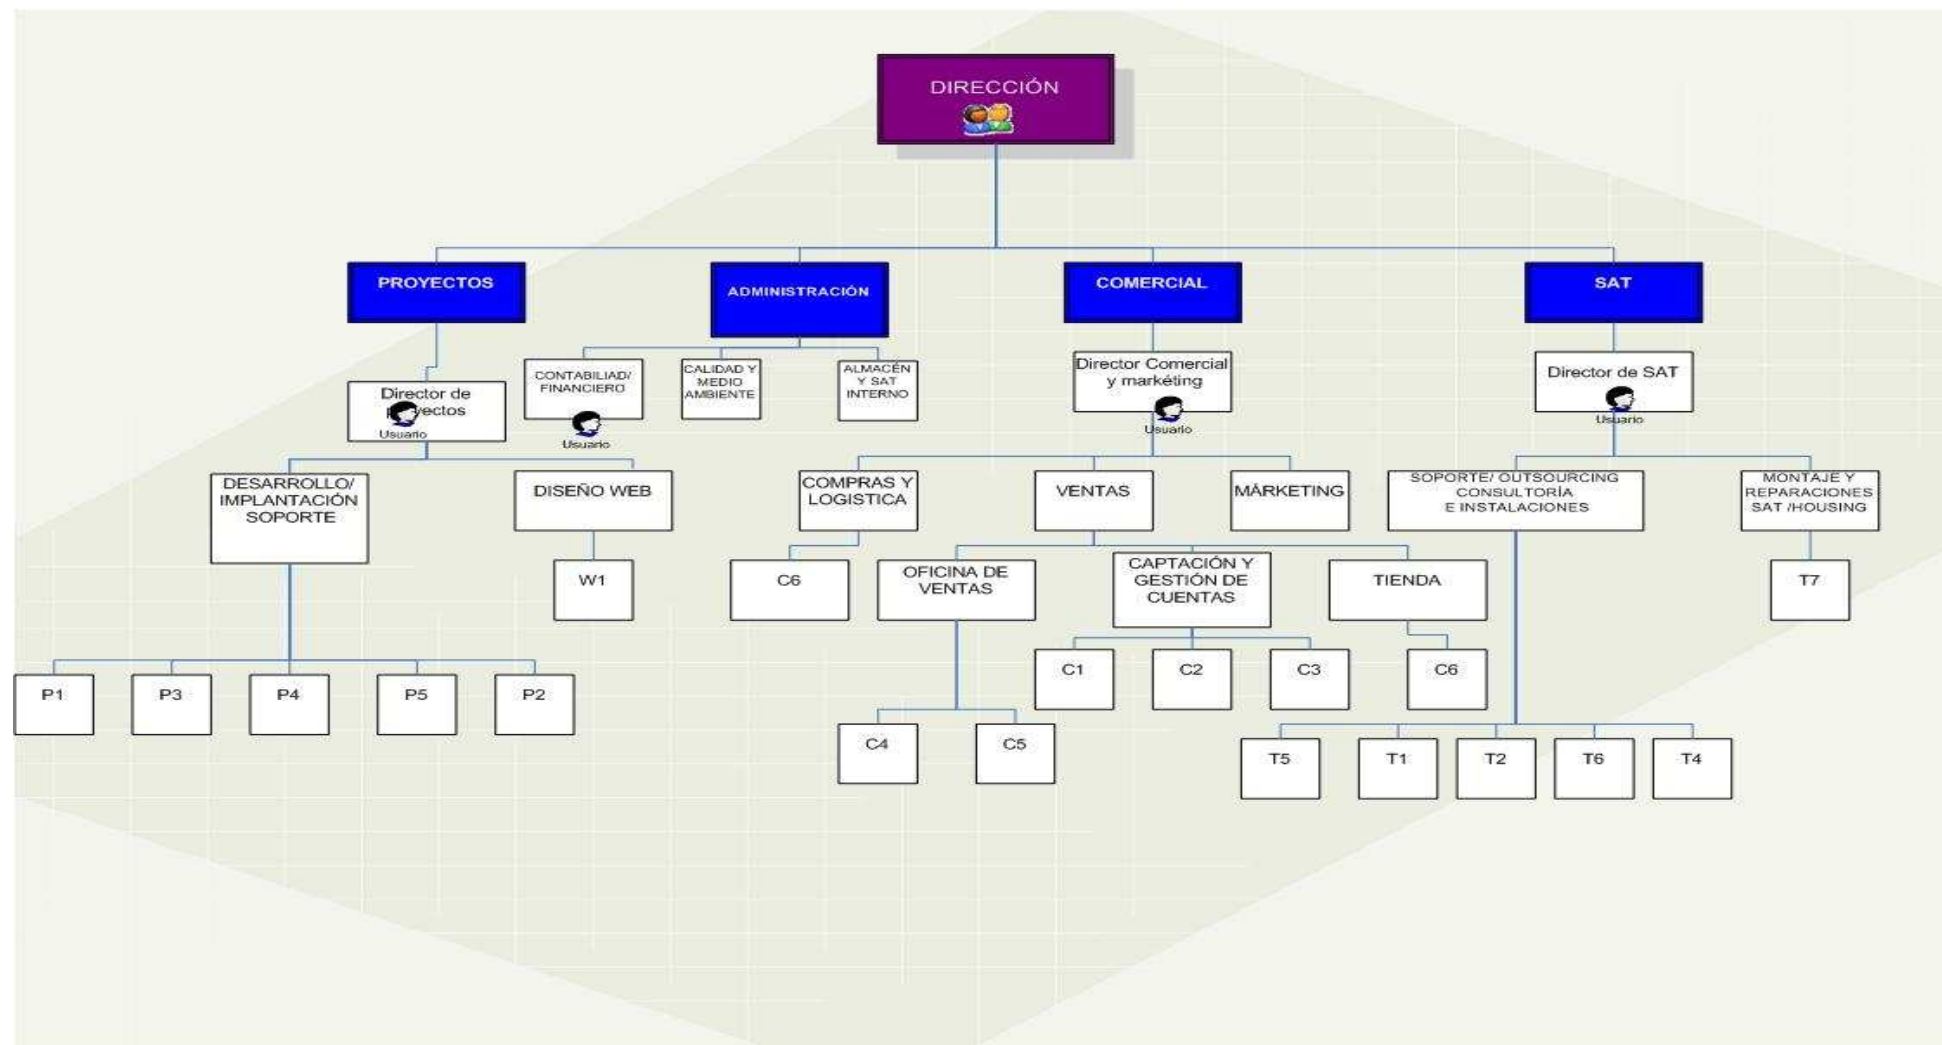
DIRECCIÓN

PROYECTOS

ADMINISTRACIÓN

COMERCIAL

SAT

Director de Proyectos
Usuario

CONTABILIAD/ FINANCIERO
Usuario

CALIDAD Y MEDIO AMBIENTE

ALMACÉN Y SAT INTERNO

Director Comercial y markéting
Usuario

Director de SAT
Usuario

DESARROLLO/ IMPLANTACIÓN SOPORTE

DISEÑO WEB

COMPRAS Y LOGISTICA

VENTAS

MÁRKETING

SOPORTE/ OUTSOURCING CONSULTORÍA E INSTALACIONES

MONTAJE Y REPARACIONES SAT /HOUSING

W1

C6

OFICINA DE VENTAS

CAPTACIÓN Y GESTIÓN DE CUENTAS

TIENDA

T7

C1

C2

C3

C6

P1

P3

P4

P5

P2

C4

C5

T5

T1

T2

T6

T4